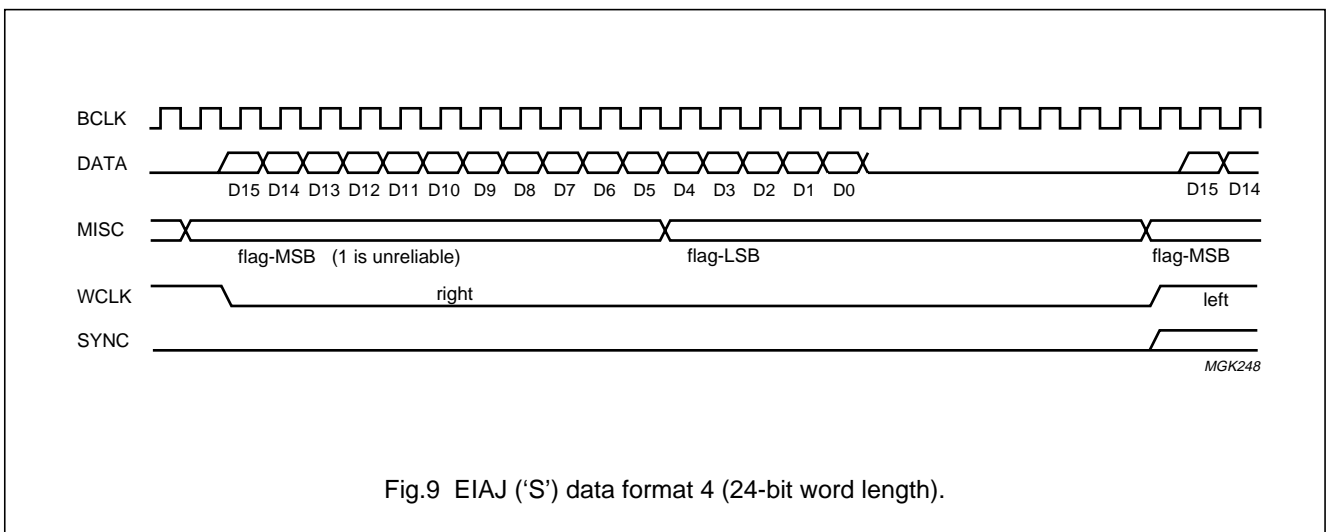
BCLK

DATA

D15 D14 D13 D12 D11 D10 D9 D8 D7 D6 D5 D4 D3 D2 D1 D0

D15 D14

MISC

flag-MSB (1 is unreliable)

flag-LSB

flag-MSB

WCLK

right

left

SYNC

MGK248

Fig.9 EIAJ ('S') data format 4 (24-bit word length).